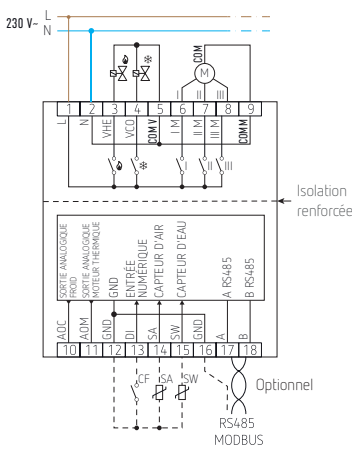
230 V~ L
N

COM
M
I II III

1 2 3 4 5 6 7 8 9
L N VHE VCO COM V I M II M III M COM M

I II III

Isolation renforcée

SORTIE ANALOGIQUE FROID
SORTIE ANALOGIQUE MOTEUR THERMIQUE
GND
ENTRÉE NUMÉRIQUE
CAPTEUR D'AIR
CAPTEUR D'EAU
A RS485
B RS485

AOC AOM GND DI SA SW GND A B
10 11 12 13 14 15 16 17 18

CF SA SW

Optionnel

RS485
MODBUS